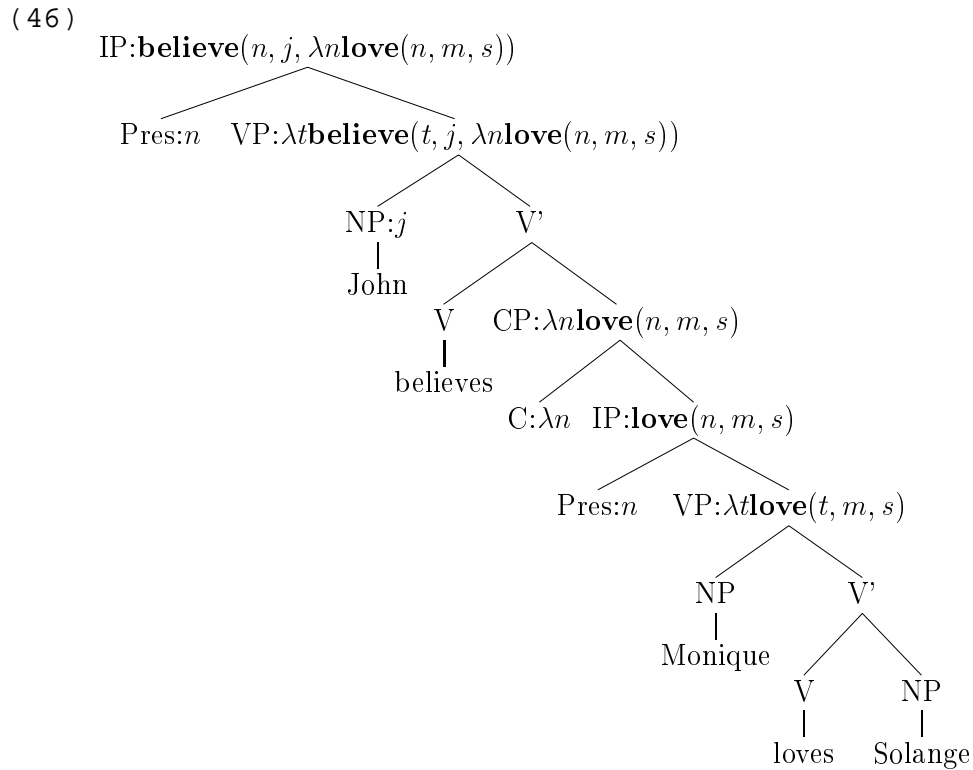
(46)

IP:$\mathbf{believe}(n, j, \lambda n\mathbf{love}(n, m, s))$

Pres:$n$

VP:$\lambda t\mathbf{believe}(t, j, \lambda n\mathbf{love}(n, m, s))$

NP:$j$

John

V'

V

believes

CP:$\lambda n\mathbf{love}(n, m, s)$

C:$\lambda n$

IP:$\mathbf{love}(n, m, s)$

Pres:$n$

VP:$\lambda t\mathbf{love}(t, m, s)$

NP

Monique

V'

V

loves

NP

Solange